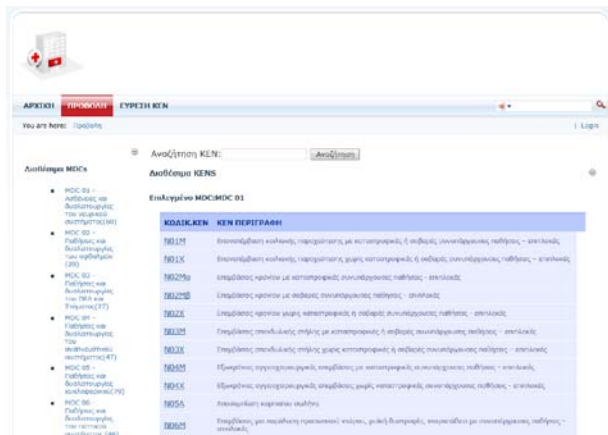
ΑΡΧΙΚΗ ΠΡΟΒΟΛΗ ΕΥΡΕΣΗ ΚΕΝ

You are here: Προβολή

Login

Διαθέσιμα MDCs

MDC 01 - Ασθένειες και διαταραχές του νευρικού συστήματος(80)

MDC 02 - Παθήσεις και διαταραχές του οφθαλμού(20)

MDC 03 - Παθήσεις και διαταραχές του ΩΡΛ και στόματος(37)

MDC 04 - Παθήσεις και διαταραχές του αναπνευστικού συστήματος(47)

MDC 05 - Παθήσεις και διαταραχές κυκλοφορικού(79)

MDC 06 - Παθήσεις και διαταραχές του πεπτικού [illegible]

Αναζήτηση ΚΕΝ: Αναζήτηση

Διαθέσιμα KENS

Επιλεγμένο MDC:MDC 01

| ΚΩΔΙΚ.ΚΕΝ | ΚΕΝ ΠΕΡΙΓΡΑΦΗ |
|---|---|
| N01M | Επανεπέμβαση κρανίου, παρεκτροπή, με καταστροφικές ή σοβαρές συνυπάρχουσες παθήσεις - επιπλοκές |
| N01X | Επανεπέμβαση κρανίου, παρεκτροπή, χωρίς καταστροφικές ή σοβαρές συνυπάρχουσες παθήσεις - επιπλοκές |
| N02Ma | Επεμβάσεις κρανίου με καταστροφικές συνυπάρχουσες παθήσεις - επιπλοκές |
| N02Mβ | Επεμβάσεις κρανίου με σοβαρές συνυπάρχουσες παθήσεις - επιπλοκές |
| N02X | Επεμβάσεις κρανίου χωρίς καταστροφικές ή σοβαρές συνυπάρχουσες παθήσεις - επιπλοκές |
| N03M | Επεμβάσεις σπονδυλικής στήλης με καταστροφικές ή σοβαρές συνυπάρχουσες παθήσεις - επιπλοκές |
| N03X | Επεμβάσεις σπονδυλικής στήλης χωρίς καταστροφικές ή σοβαρές συνυπάρχουσες παθήσεις - επιπλοκές |
| N04M | Εξωκράνιες αγγειοχειρουργικές επεμβάσεις με καταστροφικές συνυπάρχουσες παθήσεις - επιπλοκές |
| N04X | Εξωκράνιες αγγειοχειρουργικές επεμβάσεις χωρίς καταστροφικές συνυπάρχουσες παθήσεις - επιπλοκές |
| N05A | Αποσυμπίεση καρπιαίου σωλήνα |
| N06M | Επεμβάσεις για παραλυτικά περιφερικά νεύρα, ρινική διατομή, ανασυνθέσεις με καταστροφικές παθήσεις - επιπλοκές |